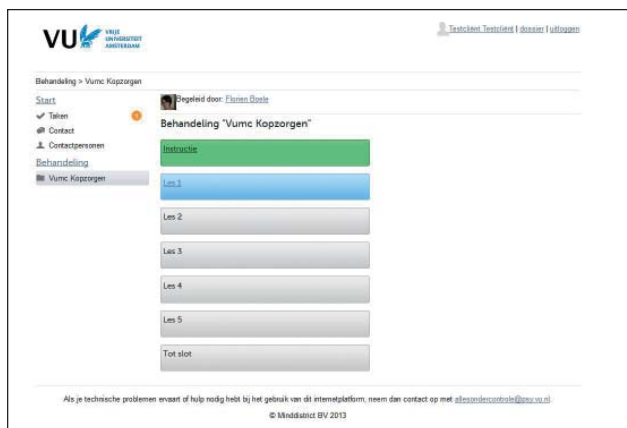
VU VRIJE UNIVERSITEIT AMSTERDAM

Testclient Testclient | dossier | uitloggen

Behandeling > Vumc Kopzorgen

Start
Taken 0
Contact
Contactpersonen
Behandeling
Vumc Kopzorgen

Begeleid door: Florien Boele

Behandeling "Vumc Kopzorgen"

Instructie

Les 1

Les 2

Les 3

Les 4

Les 5

Tot slot

Als je technische problemen ervaart of hulp nodig hebt bij het gebruik van dit internetplatform, neem dan contact op met allesondercontrole@psy.vu.nl.

© Minddistrict BV 2013